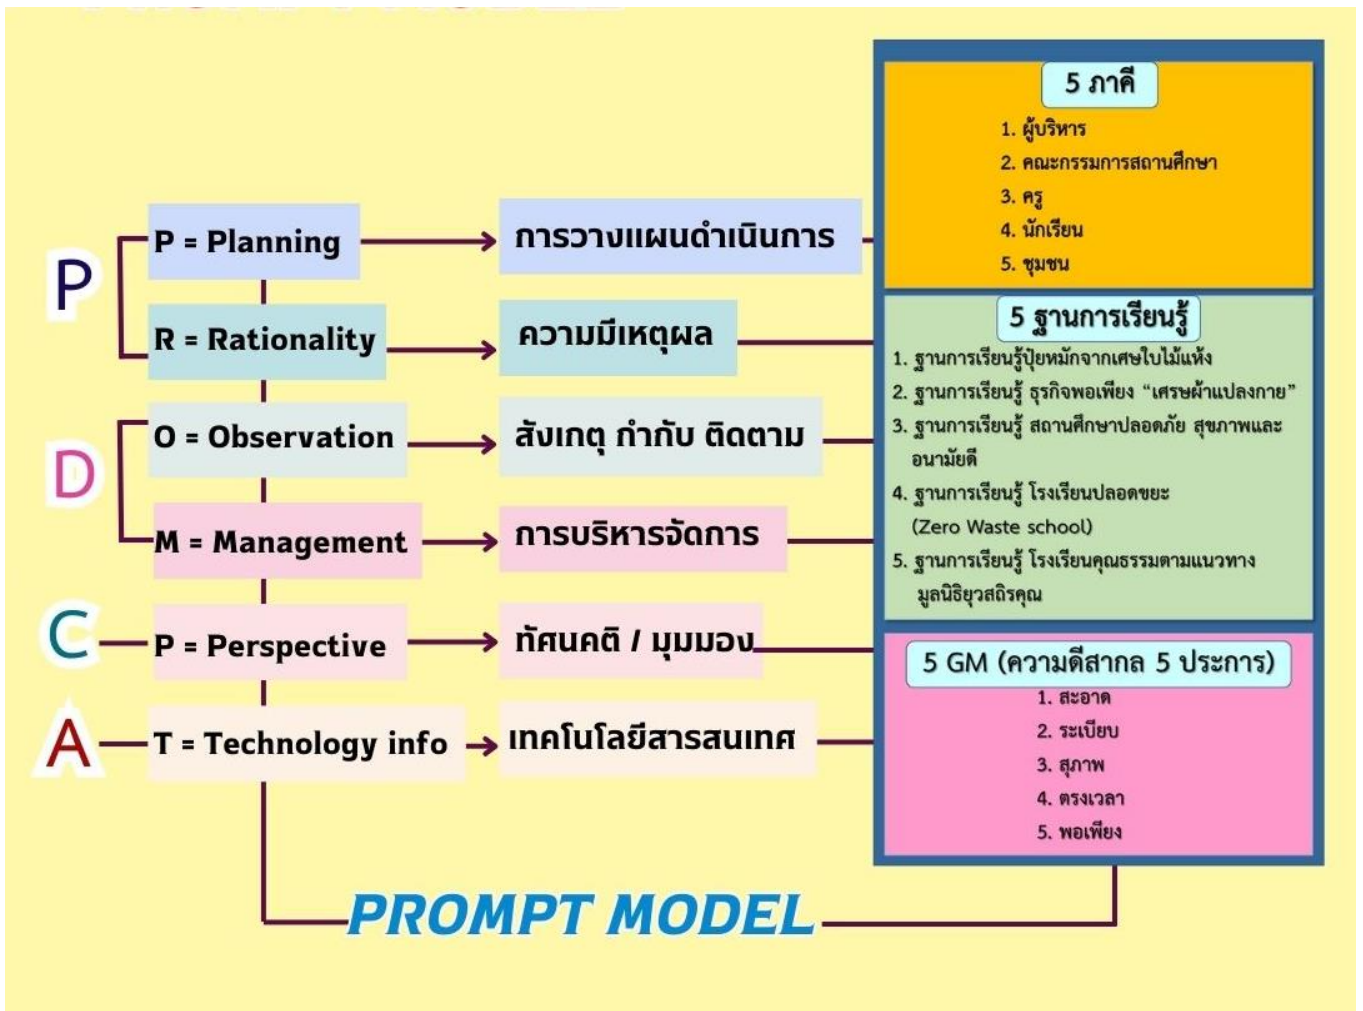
P

P = Planning

การวางแผนดำเนินการ

R = Rationality

ความมีเหตุผล

D

O = Observation

สังเกตุ กำกับ ติดตาม

M = Management

การบริหารจัดการ

C

P = Perspective

ทัศนคติ / มุมมอง

A

T = Technology info

เทคโนโลยีสารสนเทศ

5 ภาคี

1. ผู้บริหาร
2. คณะกรรมการสถานศึกษา
3. ครู
4. นักเรียน
5. ชุมชน

5 ฐานการเรียนรู้

1. ฐานการเรียนรู้ปุ๋ยหมักจากเศษใบไม้แห้ง
2. ฐานการเรียนรู้ ธุรกิจพอเพียง "เศรษผ้าแปลงกาย"
3. ฐานการเรียนรู้ สถานศึกษาปลอดภัย สุขภาพและอนามัยดี
4. ฐานการเรียนรู้ โรงเรียนปลอดขยะ (Zero Waste school)
5. ฐานการเรียนรู้ โรงเรียนคุณธรรมตามแนวทางมูลนิธิยุวสถิรคุณ

5 GM (ความดีสากล 5 ประการ)

1. สะอาด
2. ระเบียบ
3. สุภาพ
4. ตรงเวลา
5. พอเพียง

PROMPT MODEL